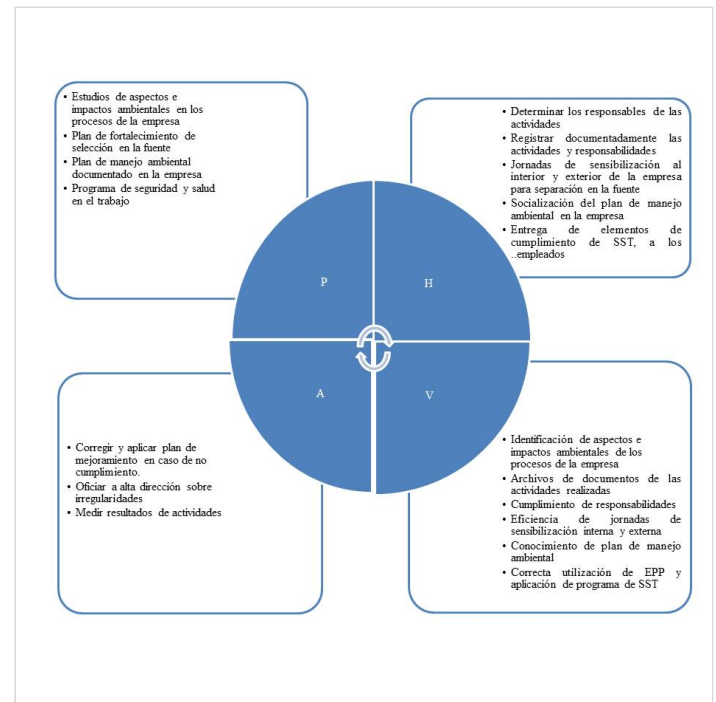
• Estudios de aspectos e impactos ambientales en los procesos de la empresa
• Plan de fortalecimiento de selección en la fuente
• Plan de manejo ambiental documentado en la empresa
• Programa de seguridad y salud en el trabajo

• Determinar los responsables de las actividades
• Registrar documentadamente las actividades y responsabilidades
• Jornadas de sensibilización al interior y exterior de la empresa para separación en la fuente
• Socialización del plan de manejo ambiental en la empresa
• Entrega de elementos de cumplimiento de SST, a los ..empleados

P

H

A

V

• Corregir y aplicar plan de mejoramiento en caso de no cumplimiento.
• Oficiar a alta dirección sobre irregularidades
• Medir resultados de actividades

• Identificación de aspectos e impactos ambientales de los procesos de la empresa
• Archivos de documentos de las actividades realizadas
• Cumplimiento de responsabilidades
• Eficiencia de jornadas de sensibilización interna y externa
• Conocimiento de plan de manejo ambiental
• Correcta utilización de EPP y aplicación de programa de SST